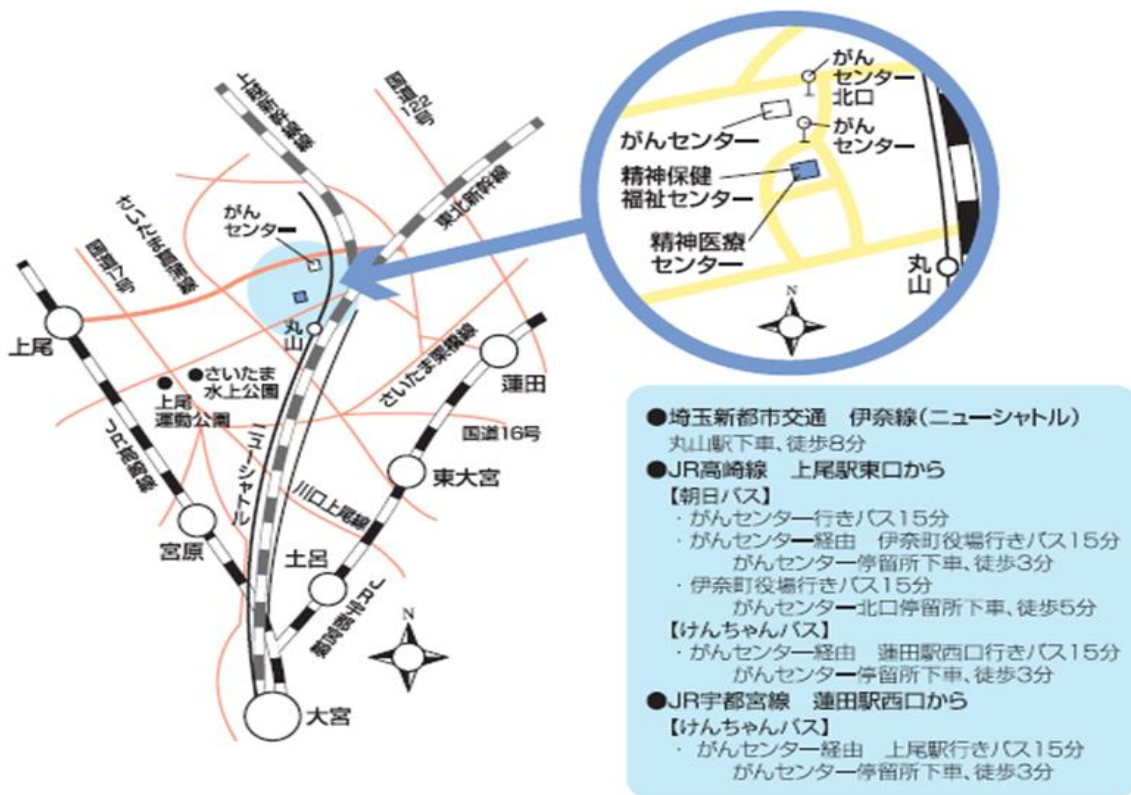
上越新幹線
国道122号
東北新幹線
さいたま高崎線
国道17号
がんセンター
丸山
上尾
さいたま水上公園
上尾運動公園
さいたま栗橋線
蓮田
国道16号
JR高崎線
ニューシャトル
川口上尾線
東大宮
宮原
土呂
JR宇都宮線
大宮
N

がんセンター北口
がんセンター
がんセンター
精神保健福祉センター
精神医療センター
丸山
N

●埼玉新都市交通　伊奈線（ニューシャトル）
丸山駅下車、徒歩8分
●JR高崎線　上尾駅東口から
【朝日バス】
・がんセンター行きバス15分
・がんセンター経由　伊奈町役場行きバス15分
がんセンター停留所下車、徒歩3分
・伊奈町役場行きバス15分
がんセンター北口停留所下車、徒歩5分
【けんちゃんバス】
・がんセンター経由　蓮田駅西口行きバス15分
がんセンター停留所下車、徒歩3分
●JR宇都宮線　蓮田駅西口から
【けんちゃんバス】
・がんセンター経由　上尾駅行きバス15分
がんセンター停留所下車、徒歩3分